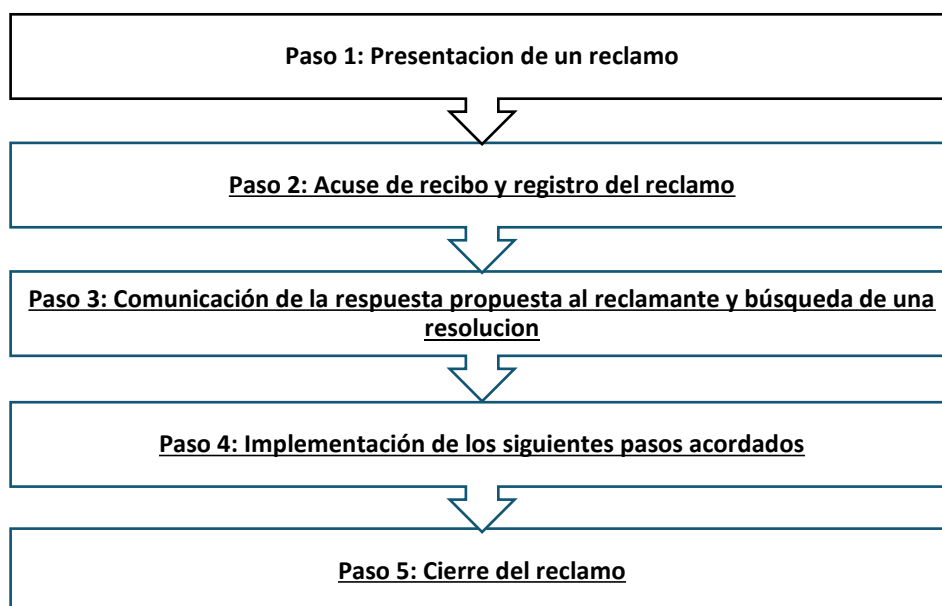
Paso 1: Presentacion de un reclamo

Paso 2: Acuse de recibo y registro del reclamo

Paso 3: Comunicación de la respuesta propuesta al reclamante y búsqueda de una resolucion

Paso 4: Implementación de los siguientes pasos acordados

Paso 5: Cierre del reclamo